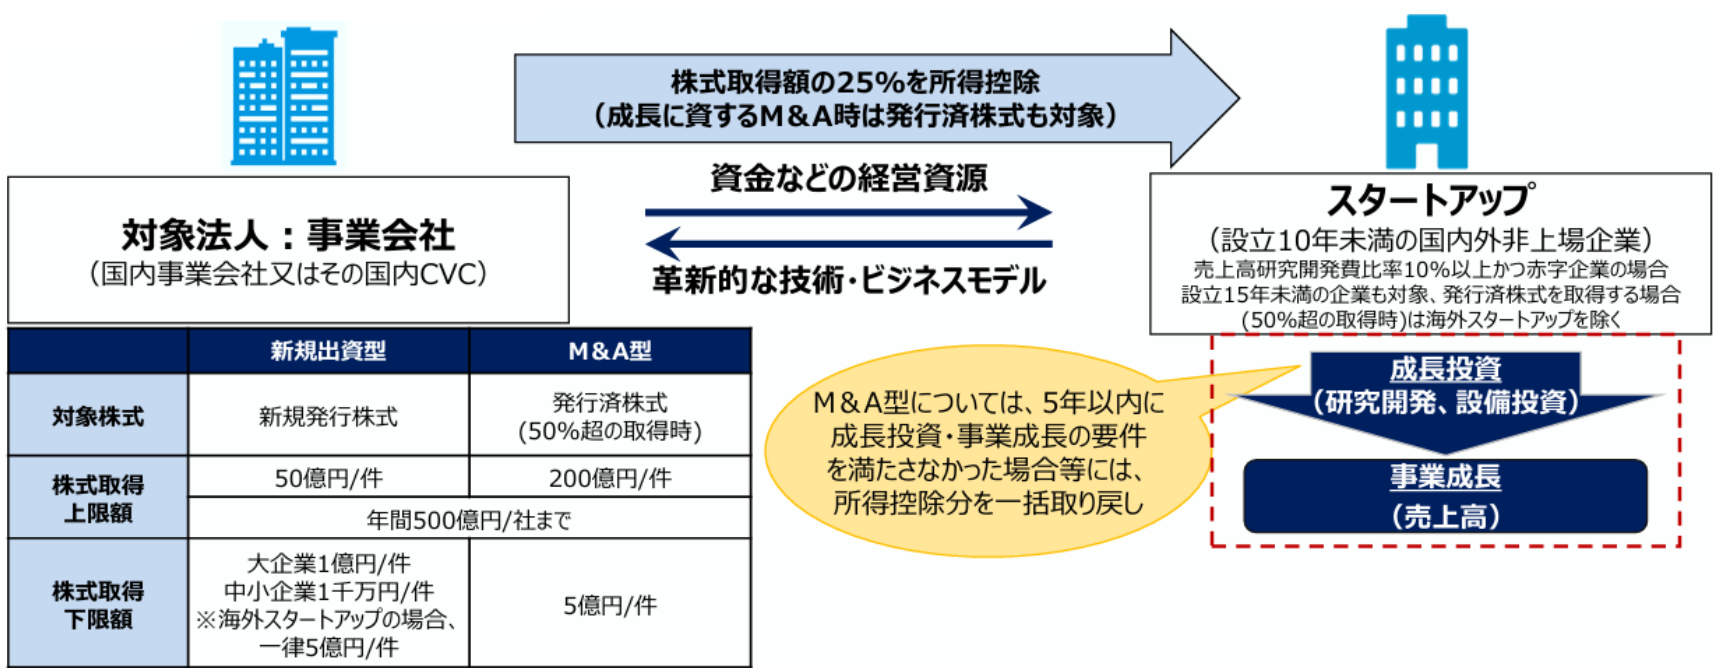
株式取得額の25%を所得控除
（成長に資するM&A時は発行済株式も対象）

資金などの経営資源

革新的な技術・ビジネスモデル

対象法人：事業会社
（国内事業会社又はその国内CVC）

スタートアップ
（設立10年未満の国内外非上場企業）
売上高研究開発費比率10%以上かつ赤字企業の場合
設立15年未満の企業も対象、発行済株式を取得する場合
（50%超の取得時）は海外スタートアップを除く

| | 新規出資型 | M&A型 |
|---|---|---|
| 対象株式 | 新規発行株式 | 発行済株式（50%超の取得時） |
| 株式取得上限額 | 50億円/件 | 200億円/件 |
| | 年間500億円/社まで | |
| 株式取得下限額 | 大企業1億円/件 中小企業1千万円/件 ※海外スタートアップの場合、一律5億円/件 | 5億円/件 |

M&A型については、5年以内に成長投資・事業成長の要件を満たさなかった場合等には、所得控除分を一括取り戻し

成長投資
（研究開発、設備投資）

事業成長
（売上高）